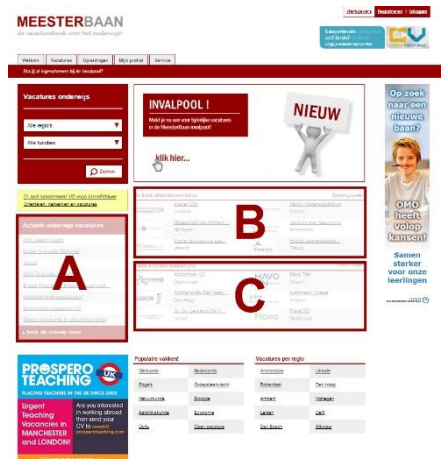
MEESTERBAAN
de vacaturebank voor het onderwijs

Werkgevers | Registreren | Inloggen

Welkom | Vacatures | Opleidingen | Mijn profiel | Service

Sta jij al ingeschreven bij de invalpool?

Vacatures onderwijs

Alle regio's

Alle functies

Zoeken

INVALPOOL !
Meld je nu aan voor tijdelijke vacatures in de MeesterBaan invalpool!

NIEUW

klik hier...

A

B

C

HAVO

Op zoek naar een nieuwe baan?

OMO heeft volop kansen!

Samen sterker voor onze leerlingen

PROSPERO TEACHING
PLACING TEACHERS IN THE UK SINCE 2000

Urgent Teaching Vacancies in MANCHESTER and LONDON!

Are you interested in working abroad then send your CV to

Populaire vakken

Wiskunde | Nederlands
Engels | Geschiedenis
Natuurkunde | Biologie
Aardrijkskunde | Economie
Vmbo | Overige vacatures

Vacatures per regio

Amsterdam | Utrecht
Rotterdam | Den Haag
Arnhem | Nijmegen
Leiden | Delft
Den Bosch | Alkmaar